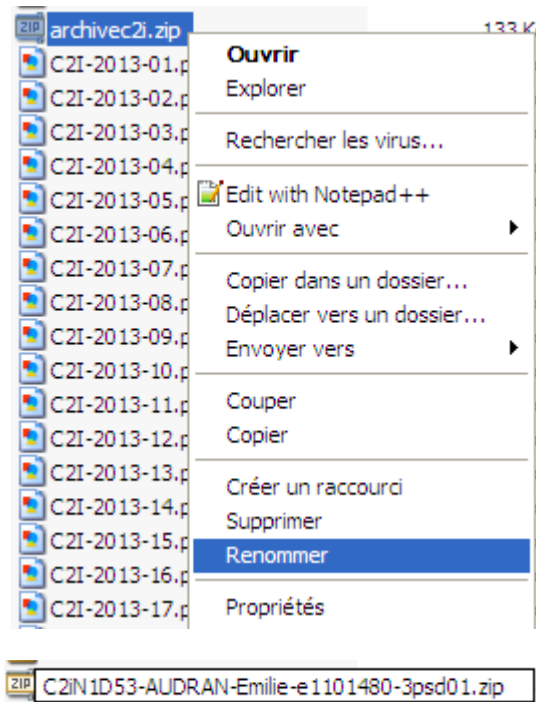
archivec2i.zip
133 K
C2I-2013-01.p
C2I-2013-02.p
C2I-2013-03.p
C2I-2013-04.p
C2I-2013-05.p
C2I-2013-06.p
C2I-2013-07.p
C2I-2013-08.p
C2I-2013-09.p
C2I-2013-10.p
C2I-2013-11.p
C2I-2013-12.p
C2I-2013-13.p
C2I-2013-14.p
C2I-2013-15.p
C2I-2013-16.p
C2I-2013-17.p

Ouvrir
Explorer
Rechercher les virus...
Edit with Notepad++
Ouvrir avec
Copier dans un dossier...
Déplacer vers un dossier...
Envoyer vers
Couper
Copier
Créer un raccourci
Supprimer
Renommer
Propriétés

C2iN1D53-AUDRAN-Emilie-e1101480-3psd01.zip